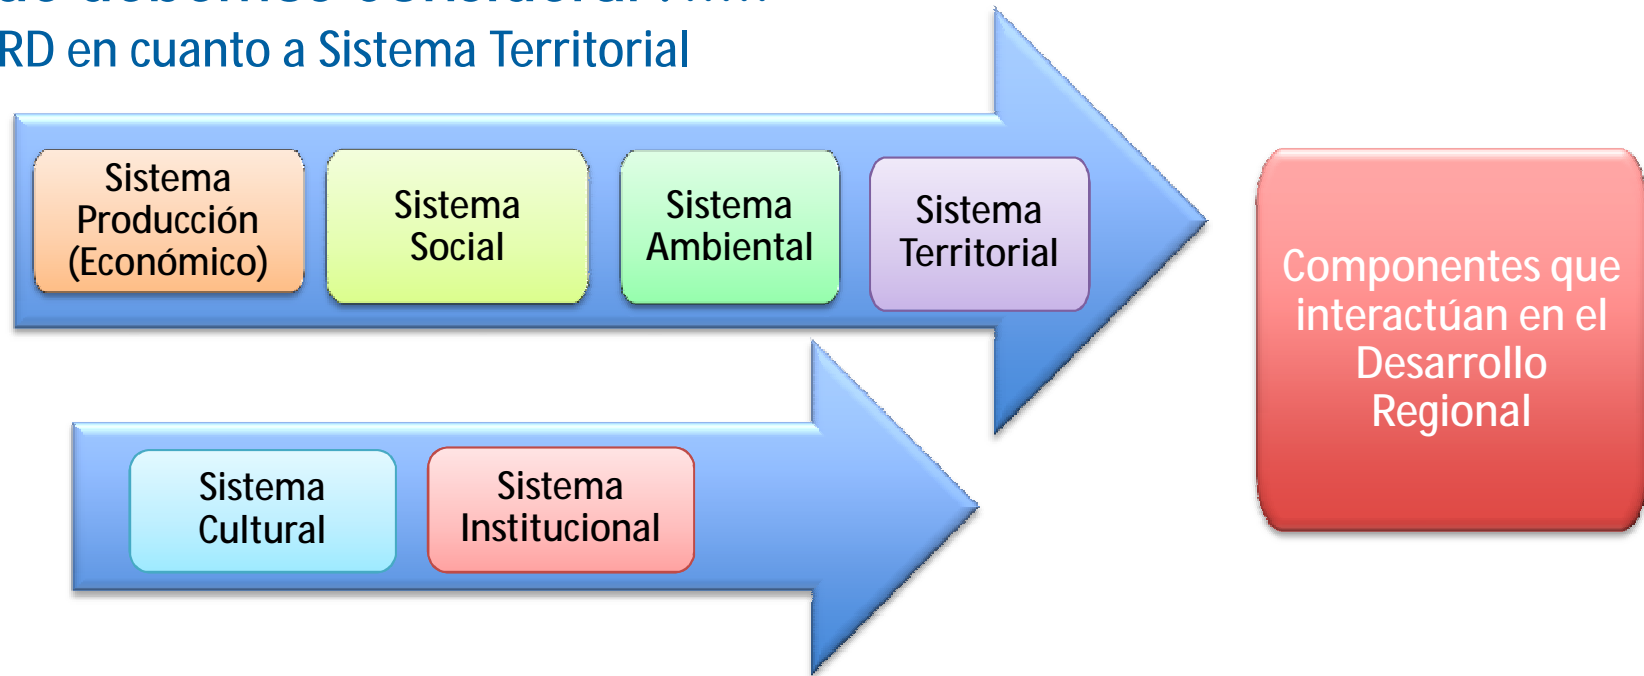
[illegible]
RD en cuanto a Sistema Territorial

Sistema Producción (Económico)

Sistema Social

Sistema Ambiental

Sistema Territorial

Sistema Cultural

Sistema Institucional

Componentes que interactúan en el Desarrollo Regional